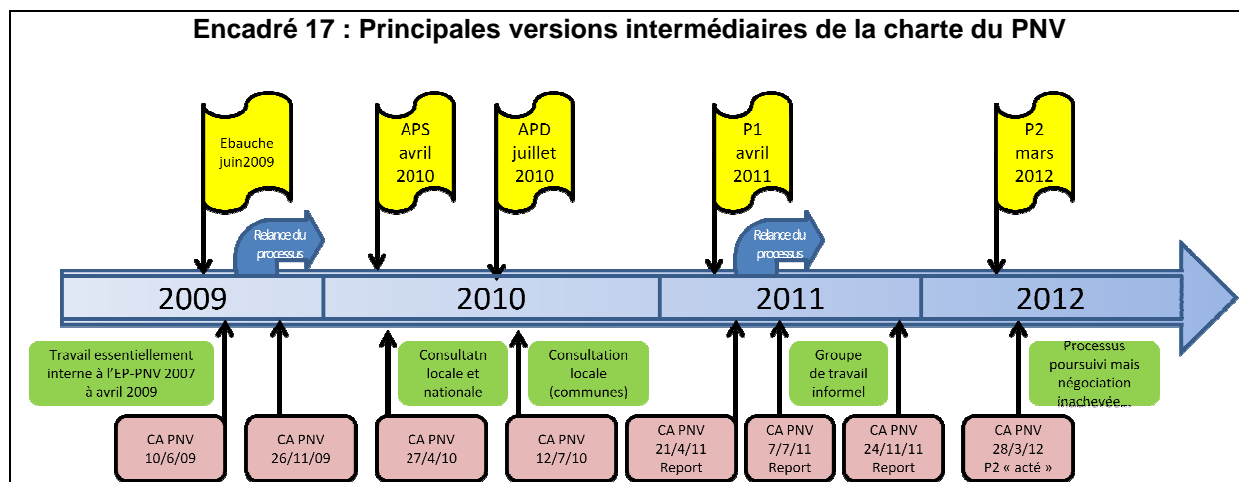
Encadré 17 : Principales versions intermédiaires de la charte du PNV

Ebauche juin2009

APS avril 2010

APD juillet 2010

P1 avril 2011

P2 mars 2012

Relance du processus

Relance du processus

2009

2010

2011

2012

Travail essentiellement interne à l'EP-PNV 2007 à avril 2009

Consultatn locale et nationale

Consultation locale (communes)

Groupe de travail informel

Processus poursuivi mais négociation inachevée…

CA PNV 10/6/09

CA PNV 26/11/09

CA PNV 27/4/10

CA PNV 12/7/10

CA PNV 21/4/11 Report

CA PNV 7/7/11 Report

CA PNV 24/11/11 Report

CA PNV 28/3/12 P2 « acté »